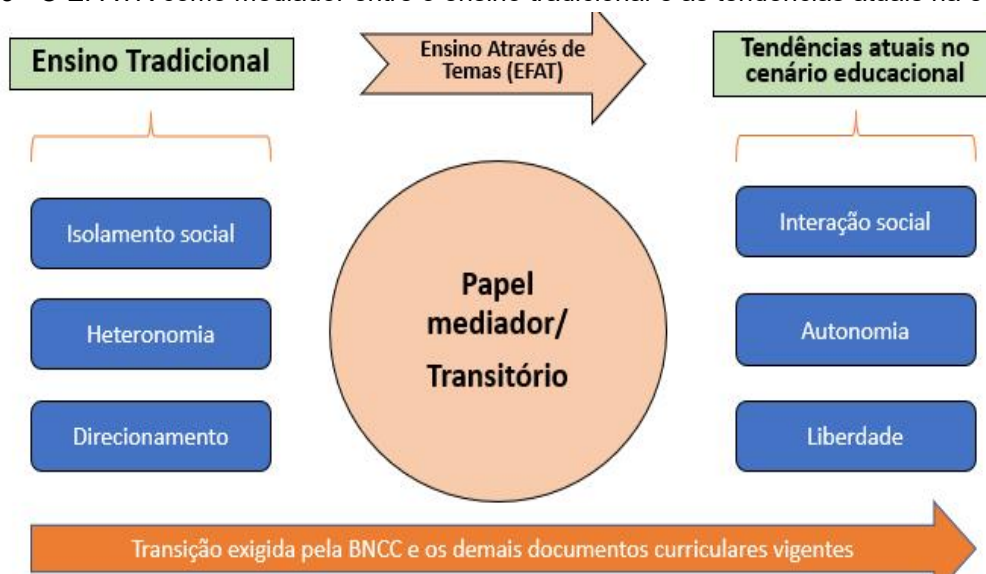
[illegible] O EFAT como mediador entre o ensino tradicional e as tendências atuais na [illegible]

Ensino Tradicional

Ensino Através de Temas (EFAT)

Tendências atuais no cenário educacional

Isolamento social

Heteronomia

Direcionamento

Papel mediador/ Transitório

Interação social

Autonomia

Liberdade

Transição exigida pela BNCC e os demais documentos curriculares vigentes